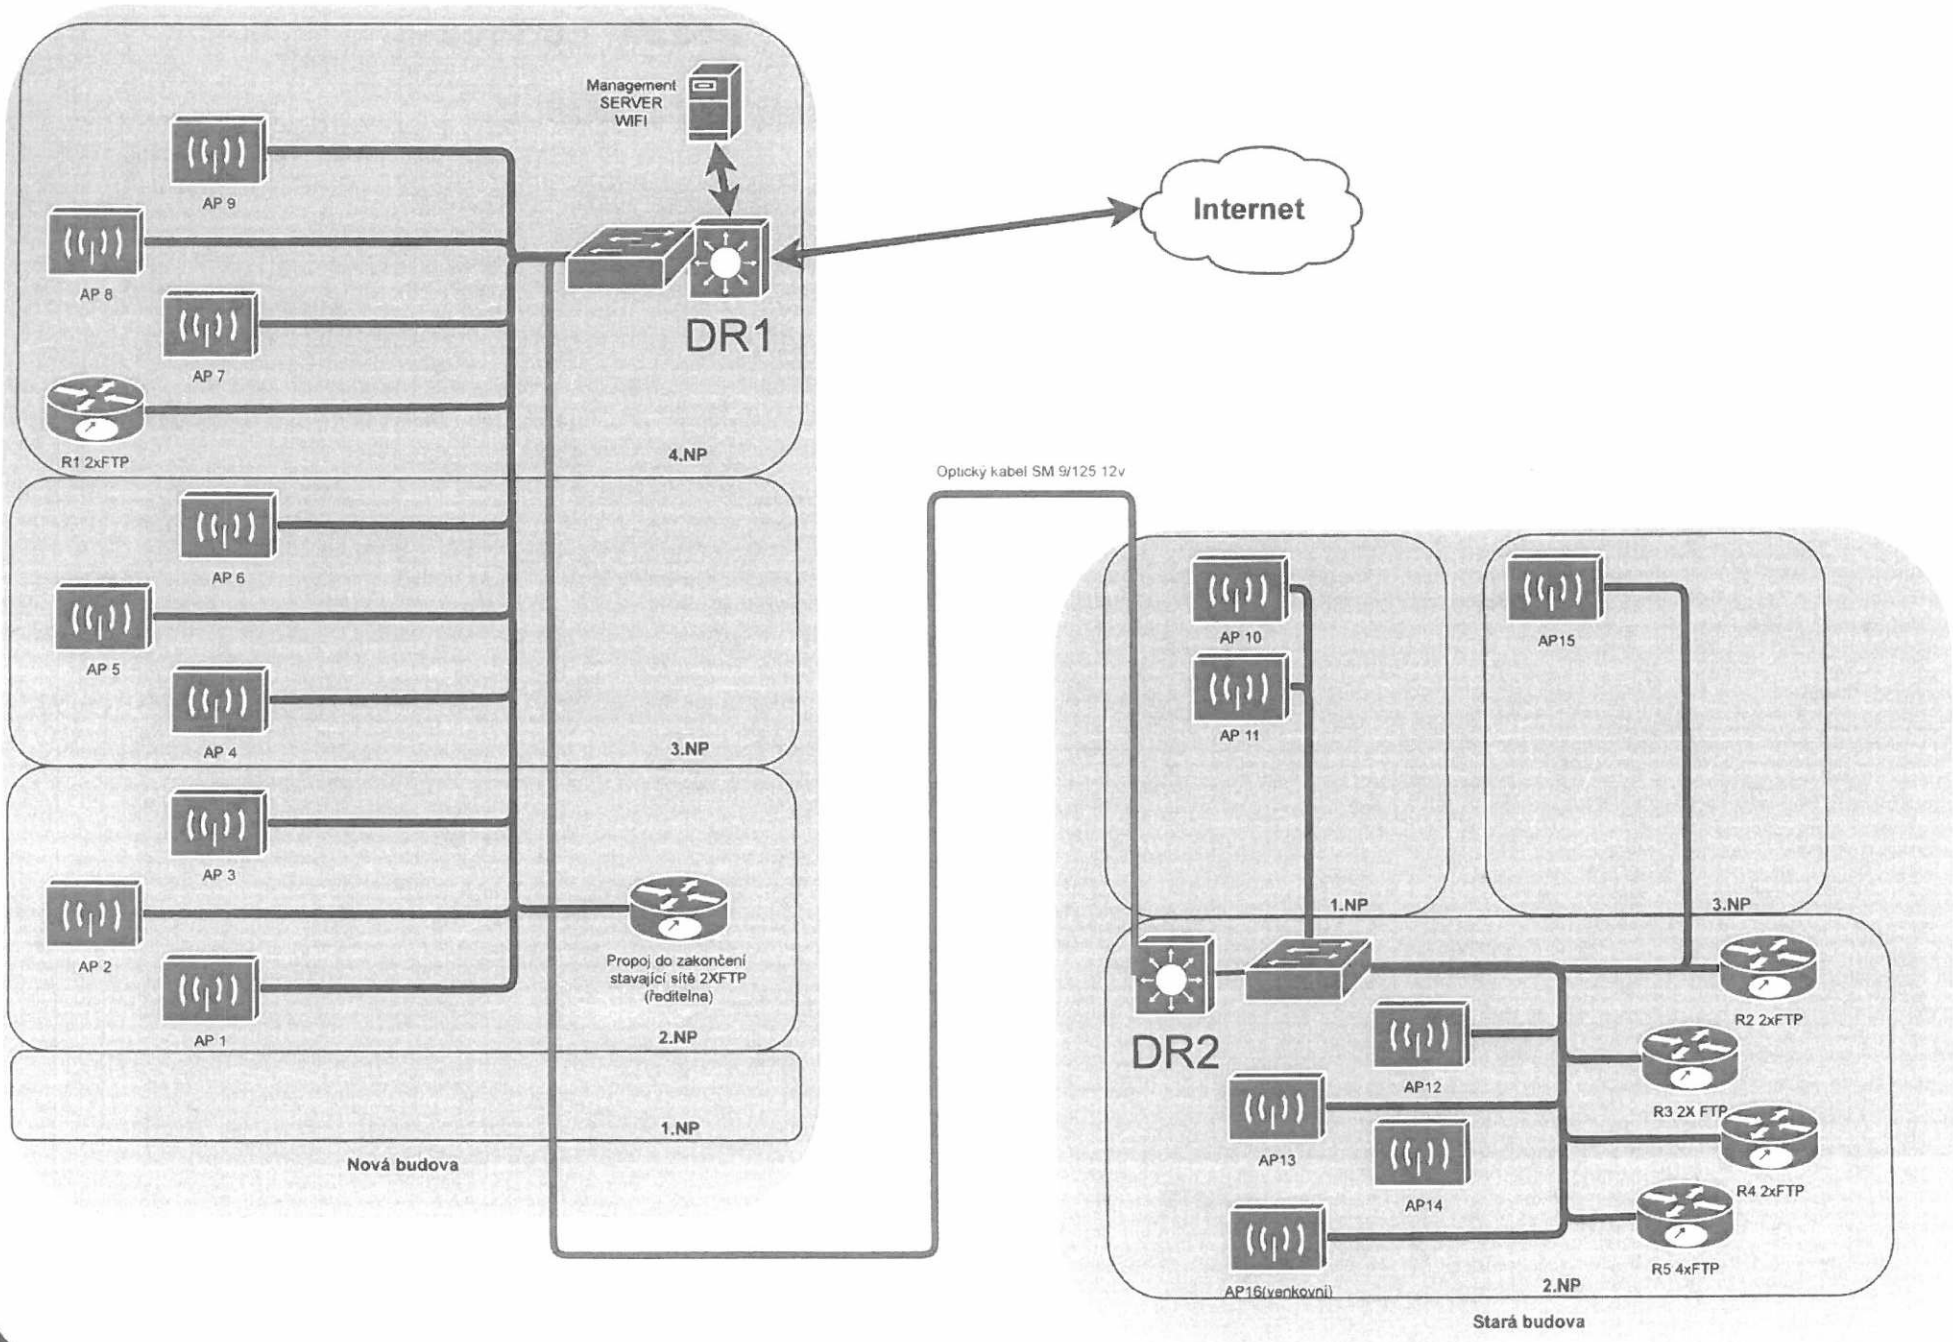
Management SERVER WIFI

Internet

AP 9

AP 8

AP 7

DR1

R1 2xFTP

4.NP

Optický kabel SM 9/125 12v

AP 6

AP 5

AP 4

3.NP

AP 10

AP 11

AP15

AP 3

AP 2

AP 1

Propoj do zakončení stavající sítě 2XFTP (ředitelna)

2.NP

1.NP

3.NP

DR2

R2 2xFTP

AP12

R3 2X FTP

AP13

AP14

R4 2xFTP

AP16(venkovní)

R5 4xFTP

2.NP

1.NP

Nová budova

Stará budova